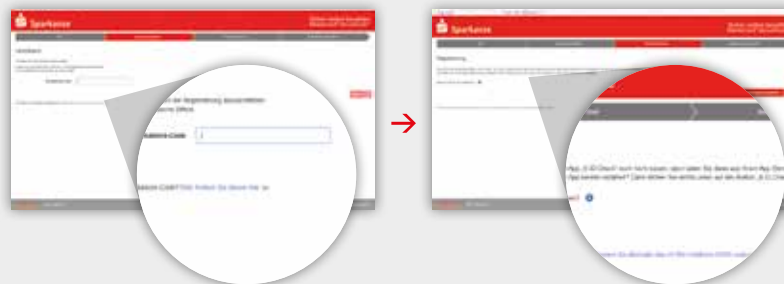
Sparkasse

Sparkasse

…um die Registrierung abzuschließen
…ktivierungs-Code

…tivierungs-Code

…tivierungs-Code? Dann fordern Sie diesen hier an

…App „S-ID-Check" noch nicht besitzen, dann laden Sie diese aus dem App Store
…-App bereits installiert? Dann klicken Sie einfach unten auf den Button „S-ID-Check